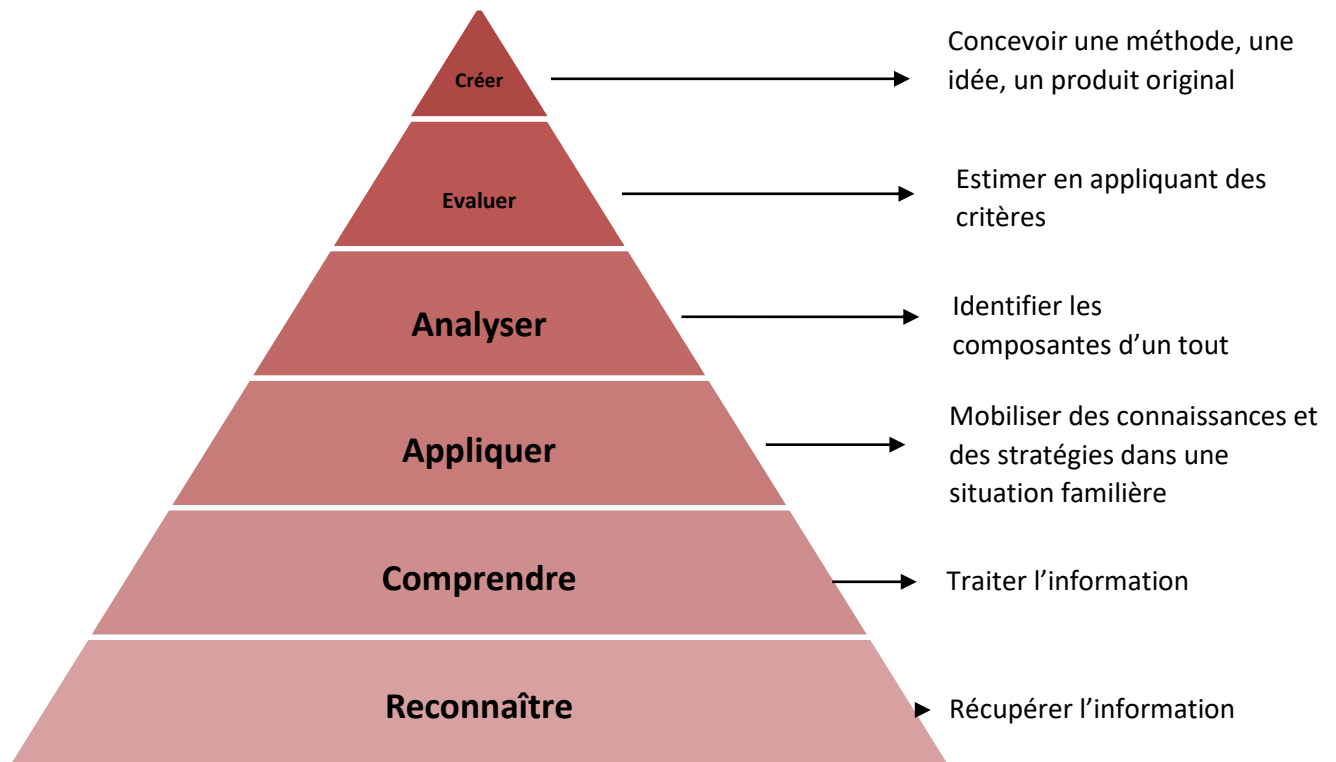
Créer

Concevoir une méthode, une idée, un produit original

Evaluer

Estimer en appliquant des critères

Analyser

Identifier les composantes d’un tout

Appliquer

Mobiliser des connaissances et des stratégies dans une situation familière

Comprendre

Traiter l’information

Reconnaître

Récupérer l’information